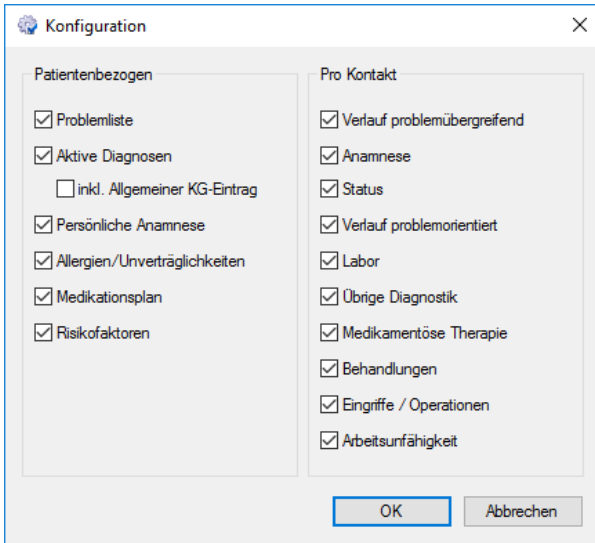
Konfiguration

Patientenbezogen

Problemliste

Aktive Diagnosen

inkl. Allgemeiner KG-Eintrag

Persönliche Anamnese

Allergien/Unverträglichkeiten

Medikationsplan

Risikofaktoren

Pro Kontakt

Verlauf problemübergreifend

Anamnese

Status

Verlauf problemorientiert

Labor

Übrige Diagnostik

Medikamentöse Therapie

Behandlungen

Eingriffe / Operationen

Arbeitsunfähigkeit

OK

Abbrechen